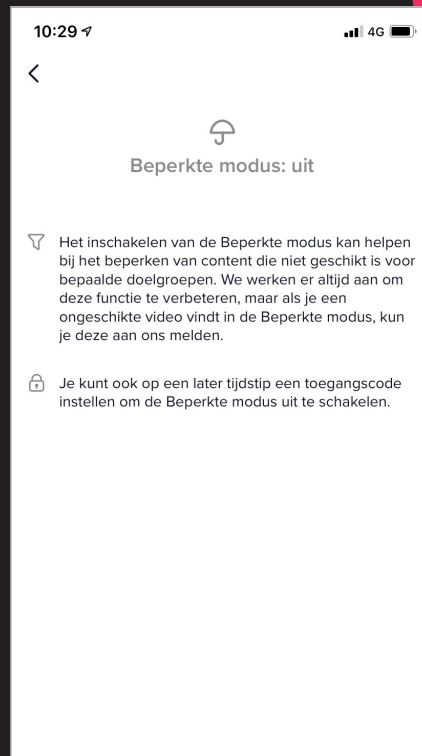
10:29

4G

<

Beperkte modus: uit

Het inschakelen van de Beperkte modus kan helpen bij het beperken van content die niet geschikt is voor bepaalde doelgroepen. We werken er altijd aan om deze functie te verbeteren, maar als je een ongeschikte video vindt in de Beperkte modus, kun je deze aan ons melden.

Je kunt ook op een later tijdstip een toegangscode instellen om de Beperkte modus uit te schakelen.